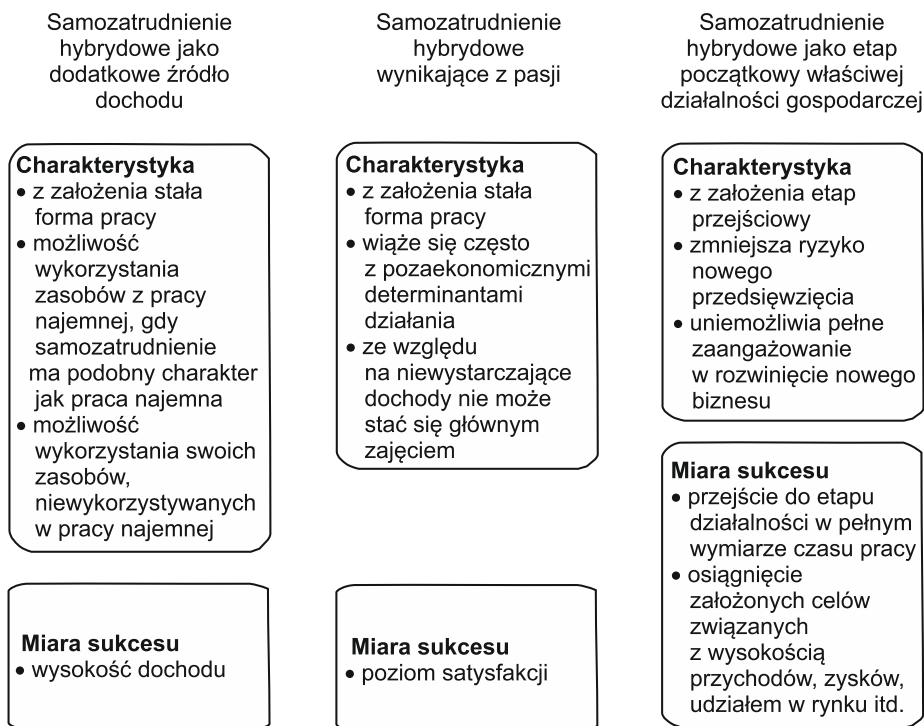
Samozatrudnienie hybrydowe jako dodatkowe źródło dochodu

Charakterystyka
• z założenia stała forma pracy
• możliwość wykorzystania zasobów z pracy najemnej, gdy samozatrudnienie ma podobny charakter jak praca najemna
• możliwość wykorzystania swoich zasobów, niewykorzystywanych w pracy najemnej

Miara sukcesu
• wysokość dochodu

Samozatrudnienie hybrydowe wynikające z pasji

Charakterystyka
• z założenia stała forma pracy
• wiąże się często z pozaekonomicznymi determinantami działania
• ze względu na niewystarczające dochody nie może stać się głównym zajęciem

Miara sukcesu
• poziom satysfakcji

Samozatrudnienie hybrydowe jako etap początkowy właściwej działalności gospodarczej

Charakterystyka
• z założenia etap przejściowy
• zmniejsza ryzyko nowego przedsięwzięcia
• uniemożliwia pełne zaangażowanie w rozwinięcie nowego biznesu

Miara sukcesu
• przejście do etapu działalności w pełnym wymiarze czasu pracy
• osiągnięcie założonych celów związanych z wysokością przychodów, zysków, udziałem w rynku itd.